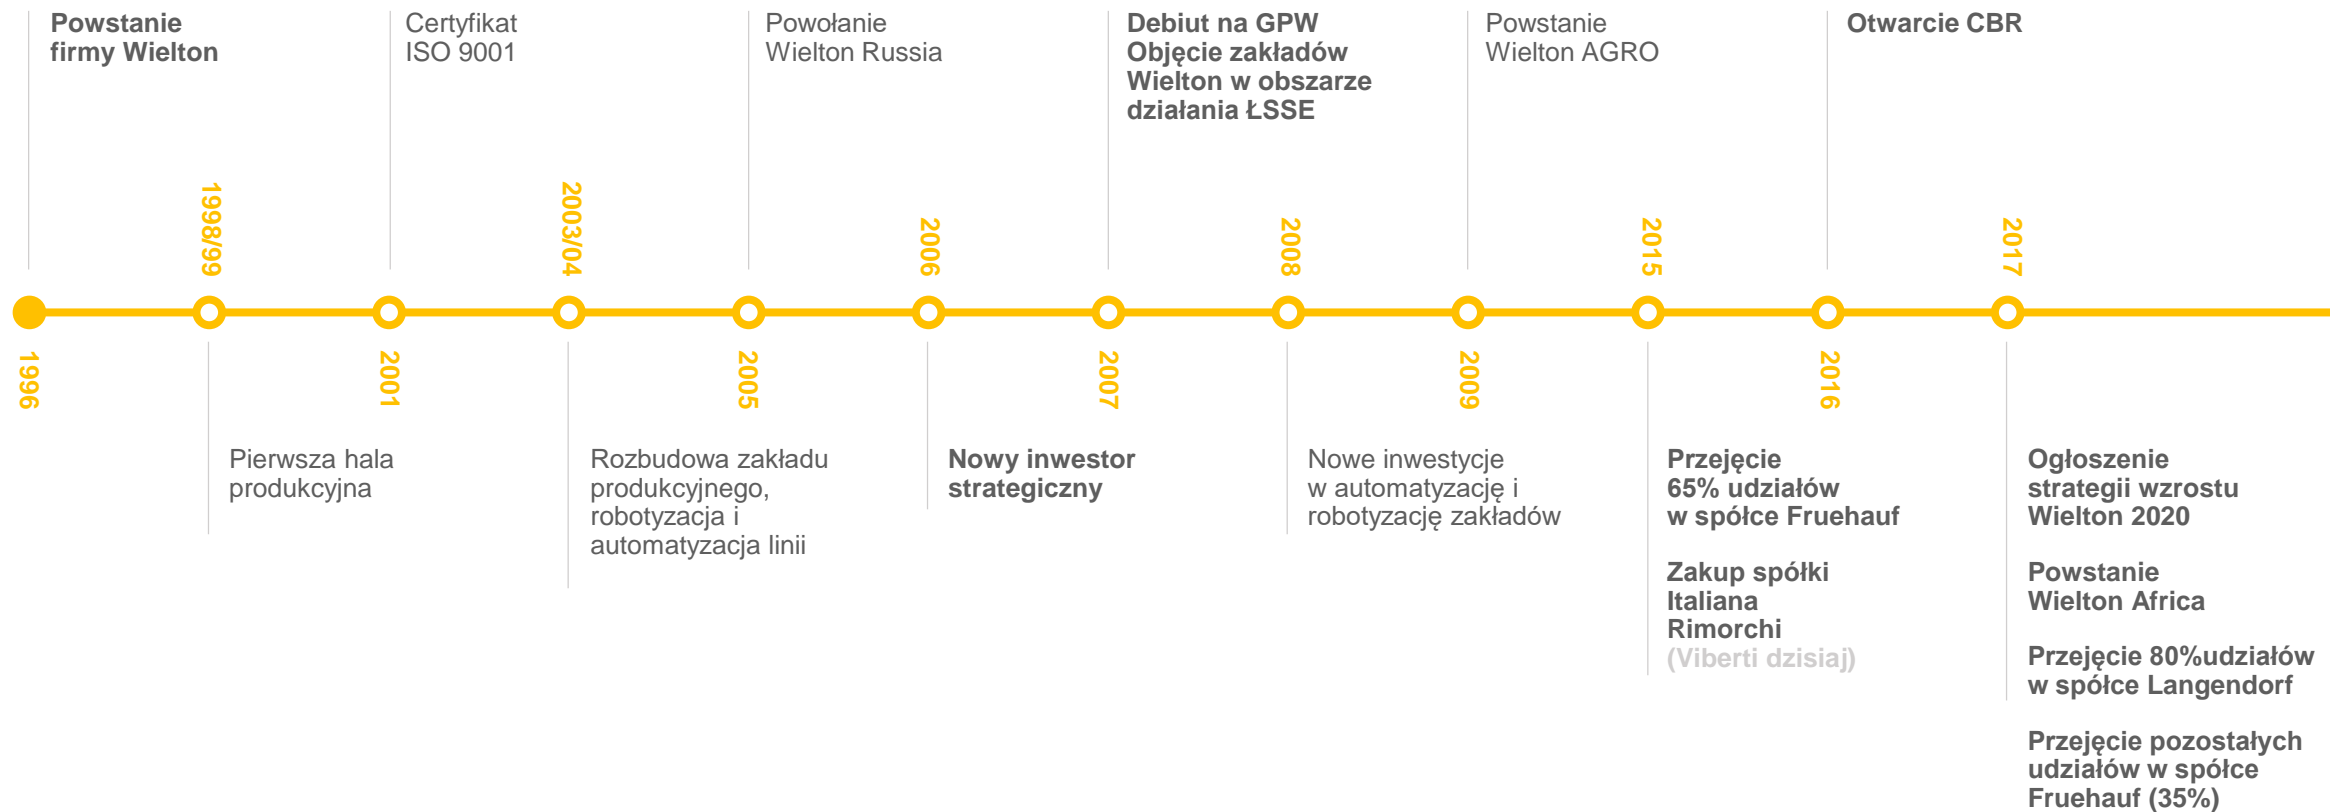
1996
Powstanie firmy Wielton

1998/99
Pierwsza hala produkcyjna

2001
Certyfikat ISO 9001

2003/04
Rozbudowa zakładu produkcyjnego, robotyzacja i automatyzacja linii

2005
Powołanie Wielton Russia

2006
Nowy inwestor strategiczny

2007
Debiut na GPW
Objęcie zakładów Wielton w obszarze działania ŁSSE

2008
Nowe inwestycje w automatyzację i robotyzację zakładów

2009
Powstanie Wielton AGRO

2015
Przejęcie 65% udziałów w spółce Fruehauf

Zakup spółki Italiana Rimorchi (Viberti dzisiaj)

2016
Otwarcie CBR

2017
Ogłoszenie strategii wzrostu Wielton 2020

Powstanie Wielton Africa

Przejęcie 80%udziałów w spółce Langendorf

Przejęcie pozostałych udziałów w spółce Fruehauf (35%)